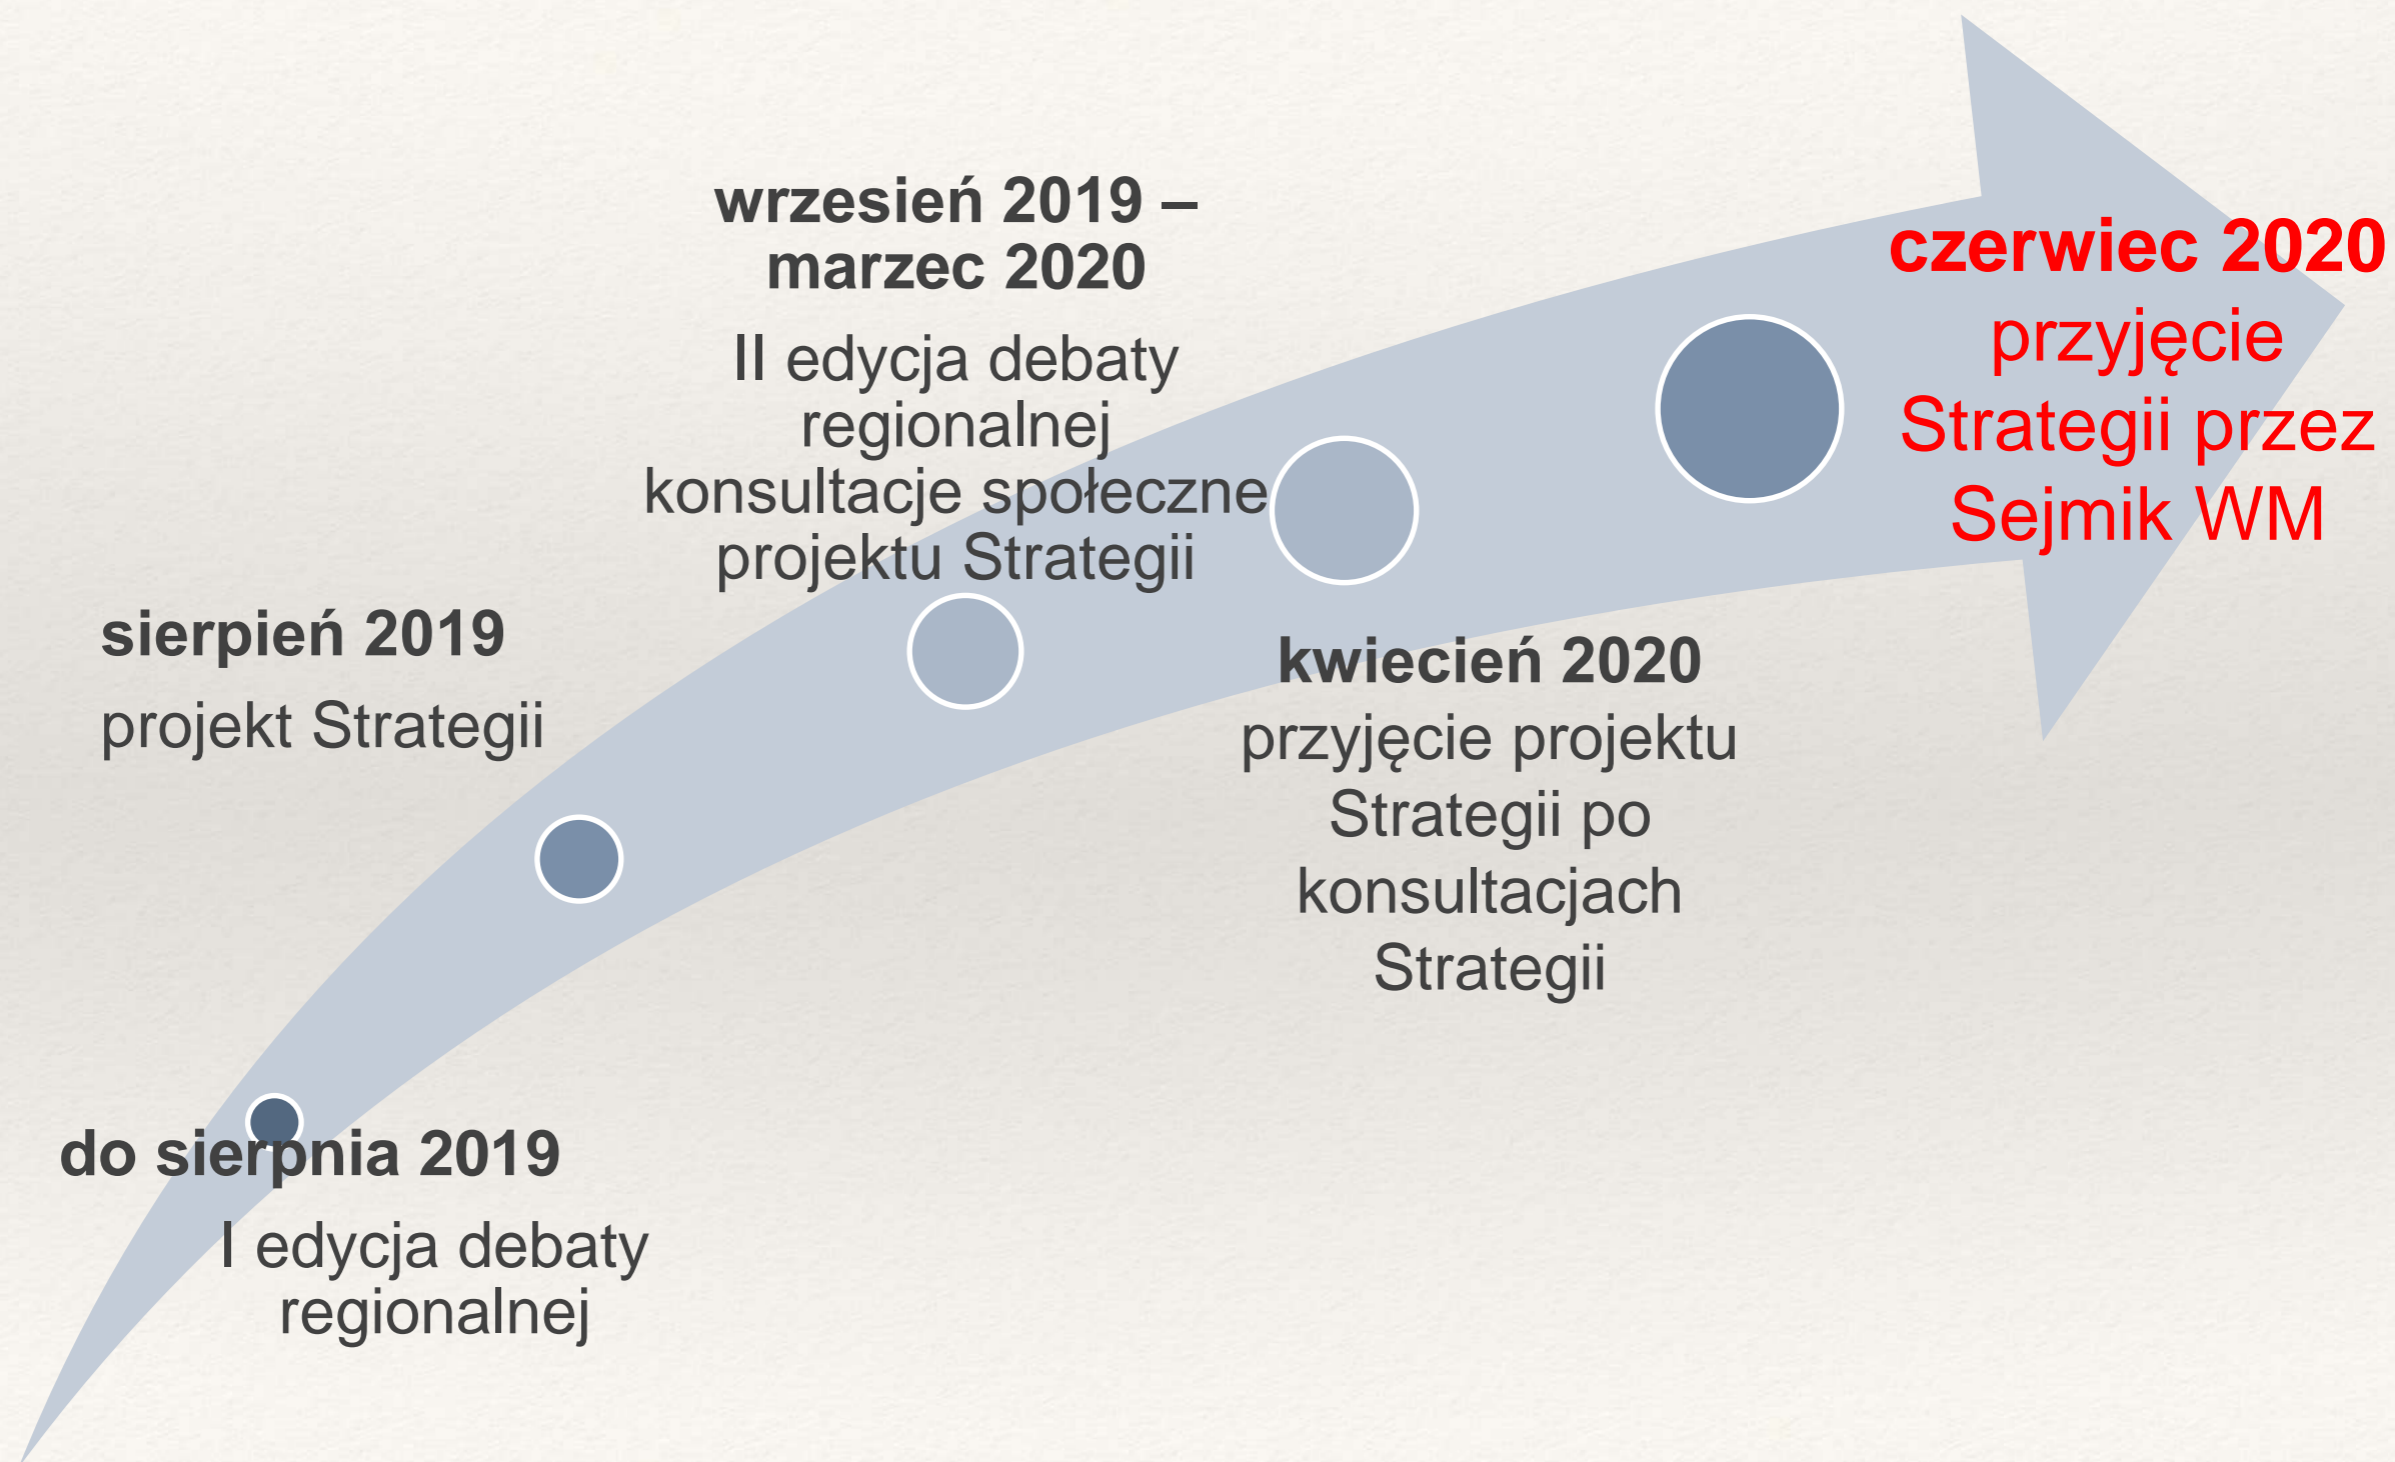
do sierpnia 2019
I edycja debaty regionalnej

sierpień 2019
projekt Strategii

wrzesień 2019 – marzec 2020
II edycja debaty regionalnej
konsultacje społeczne projektu Strategii

kwiecień 2020
przyjęcie projektu Strategii po konsultacjach Strategii

czerwiec 2020
przyjęcie Strategii przez Sejmik WM